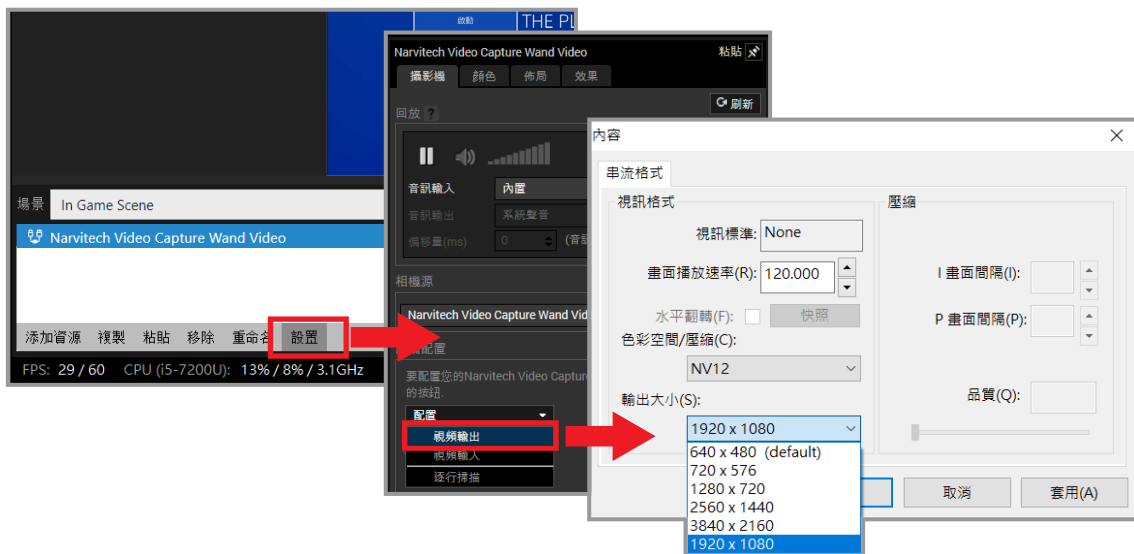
啟動
THE PL

場景
In Game Scene
Narvitech Video Capture Wand Video
添加資源 複製 粘貼 移除 重命名 設置
FPS: 29 / 60 CPU (i5-7200U): 13% / 8% / 3.1GHz

Narvitech Video Capture Wand Video
粘貼
攝影機 顏色 佈局 效果
刷新
回放 ?
音訊輸入 內置
音訊輸出 系統聲音
偏移量(ms) 0 (音訊
相機源
Narvitech Video Capture Wand Vide
配置
要配置您的Narvitech Video Captur 的按鈕。
配置
視頻輸出
視頻輸入
逐行掃描

內容
串流格式
視訊格式
視訊標準: None
畫面播放速率(R): 120.000
水平翻轉(F): 快照
色彩空間/壓縮(C):
NV12
輸出大小(S):
1920 x 1080
640 x 480 (default)
720 x 576
1280 x 720
2560 x 1440
3840 x 2160
1920 x 1080
壓縮
I 畫面間隔(I):
P 畫面間隔(P):
品質(Q):
取消
套用(A)